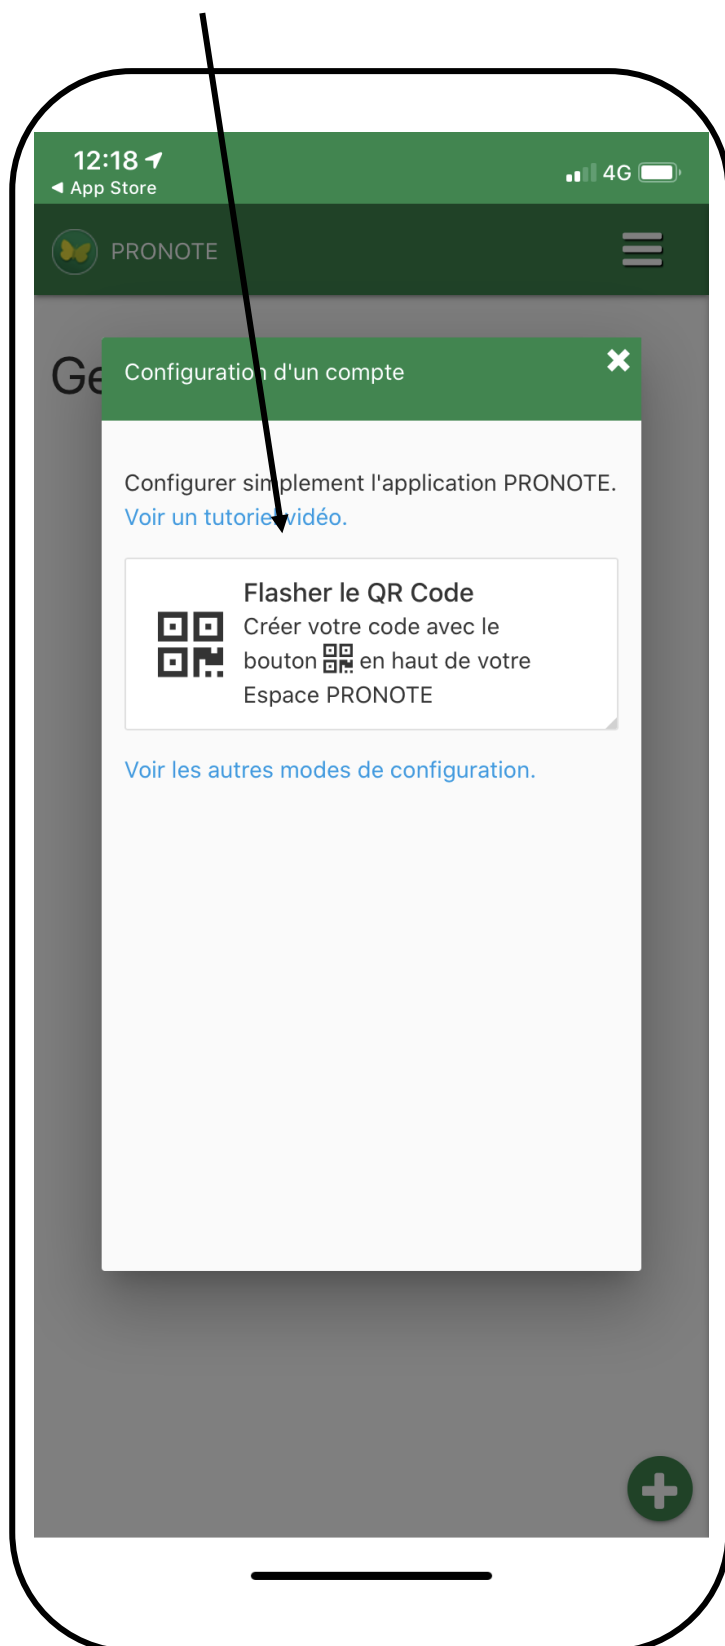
12:18
◀ App Store
4G

PRONOTE

Ge

Configuration d'un compte

Configurer simplement l'application PRONOTE.
Voir un tutoriel vidéo.

Flasher le QR Code
Créer votre code avec le bouton en haut de votre Espace PRONOTE

Voir les autres modes de configuration.